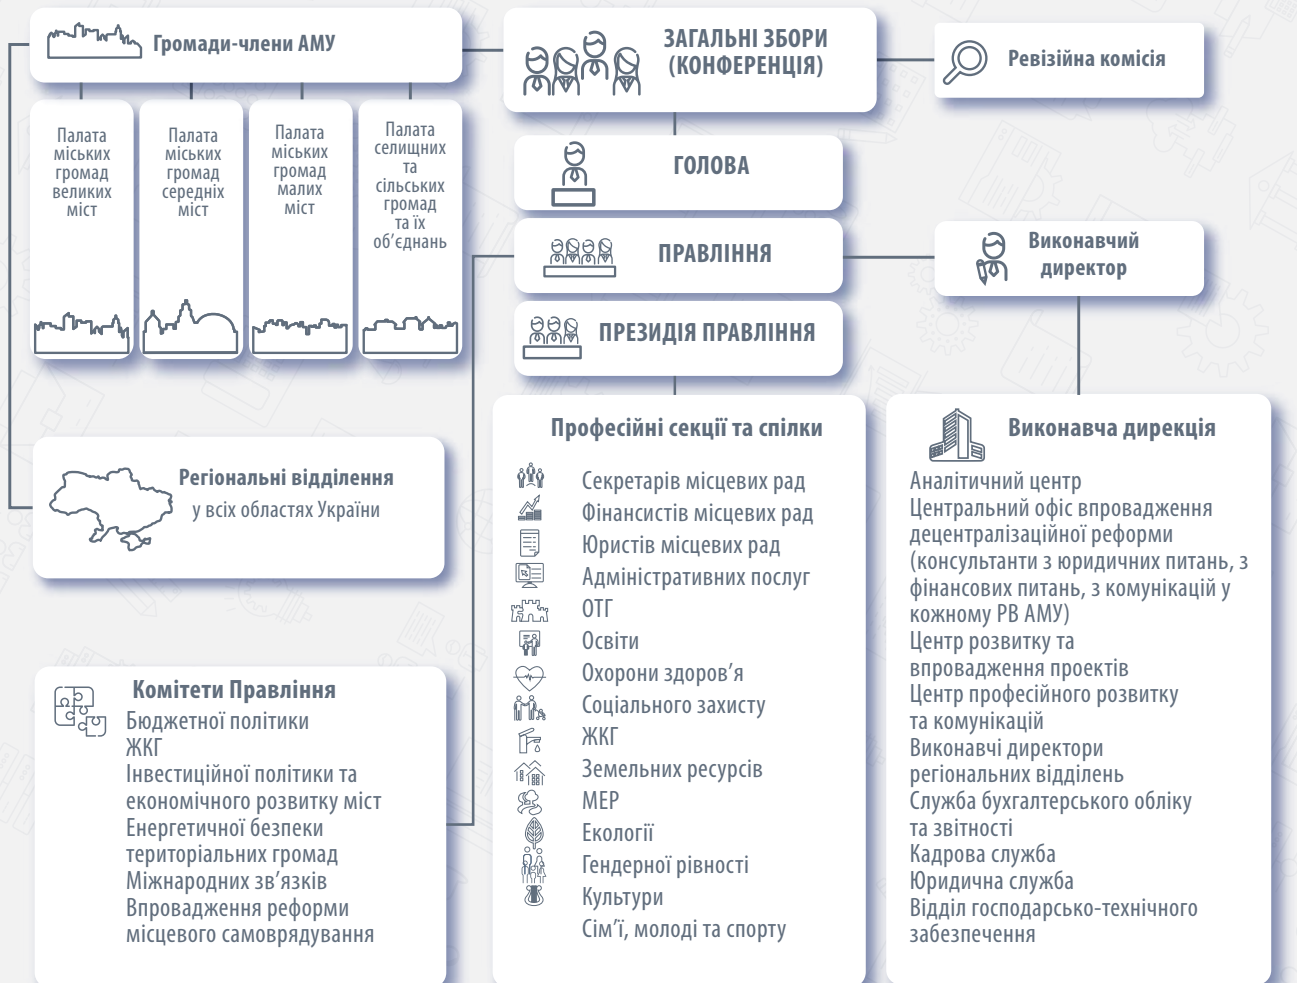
Громади-члени АМУ

Палата міських громад великих міст

Палата міських громад середніх міст

Палата міських громад малих міст

Палата селищних та сільських громад та їх об'єднань

ЗАГАЛЬНІ ЗБОРИ (КОНФЕРЕНЦІЯ)

Ревізійна комісія

ГОЛОВА

ПРАВЛІННЯ

Виконавчий директор

ПРЕЗИДІЯ ПРАВЛІННЯ

Регіональні відділення
у всіх областях України

Професійні секції та спілки
Секретарів місцевих рад
Фінансистів місцевих рад
Юристів місцевих рад
Адміністративних послуг
ОТГ
Освіти
Охорони здоров'я
Соціального захисту
ЖКГ
Земельних ресурсів
МЕР
Екології
Гендерної рівності
Культури
Сім'ї, молоді та спорту

Виконавча дирекція
Аналітичний центр
Центральний офіс впровадження децентралізаційної реформи (консультанти з юридичних питань, з фінансових питань, з комунікацій у кожному РВ АМУ)
Центр розвитку та впровадження проектів
Центр професійного розвитку та комунікацій
Виконавчі директори регіональних відділень
Служба бухгалтерського обліку та звітності
Кадрова служба
Юридична служба
Відділ господарсько-технічного забезпечення

Комітети Правління
Бюджетної політики
ЖКГ
Інвестиційної політики та економічного розвитку міст
Енергетичної безпеки територіальних громад
Міжнародних зв'язків
Впровадження реформи місцевого самоврядування